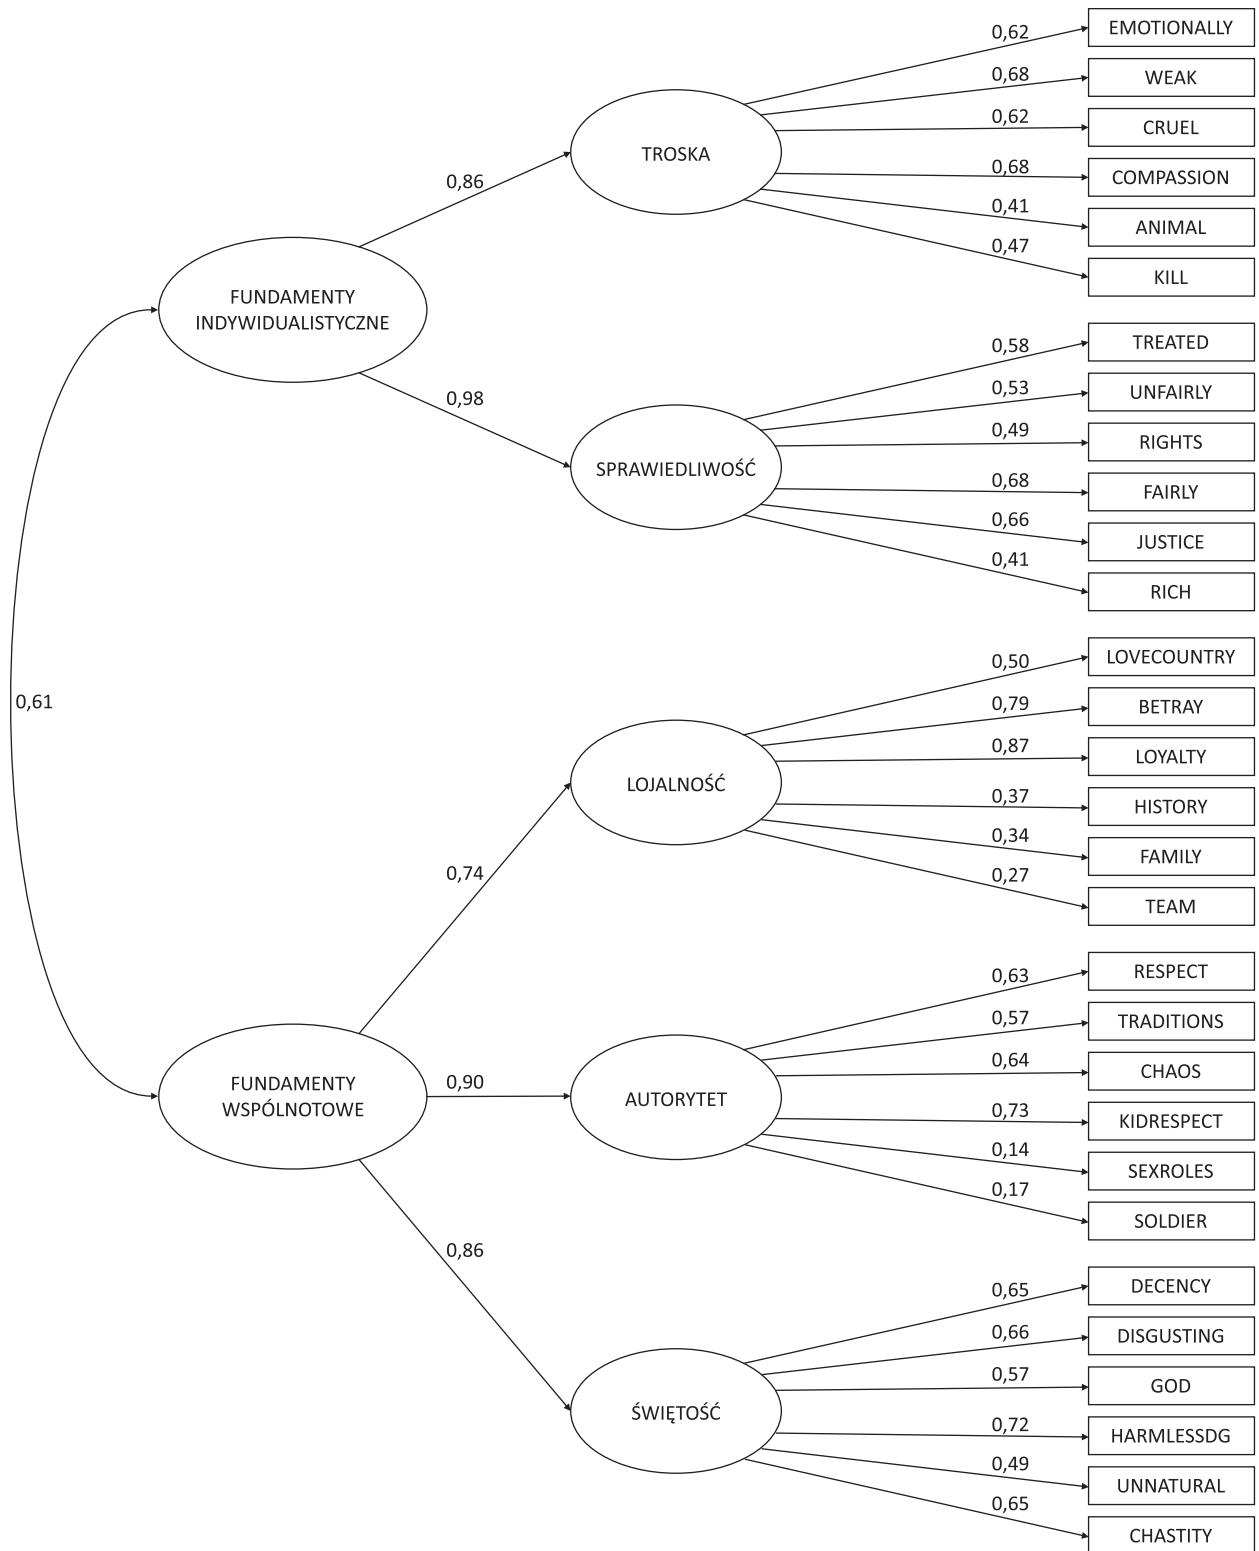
0,61

FUNDAMENTY INDYWIDUALISTYCZNE

0,86

TROSKA

0,62 EMOTIONALLY
0,68 WEAK
0,62 CRUEL
0,68 COMPASSION
0,41 ANIMAL
0,47 KILL

0,98

SPRAWIEDLIWOŚĆ

0,58 TREATED
0,53 UNFAIRLY
0,49 RIGHTS
0,68 FAIRLY
0,66 JUSTICE
0,41 RICH

FUNDAMENTY WSPÓLNOTOWE

0,74

LOJALNOŚĆ

0,50 LOVECOUNTRY
0,79 BETRAY
0,87 LOYALTY
0,37 HISTORY
0,34 FAMILY
0,27 TEAM

0,90

AUTORYTET

0,63 RESPECT
0,57 TRADITIONS
0,64 CHAOS
0,73 KIDRESPECT
0,14 SEXROLES
0,17 SOLDIER

0,86

ŚWIĘTOŚĆ

0,65 DECENCY
0,66 DISGUSTING
0,57 GOD
0,72 HARMLESSDG
0,49 UNNATURAL
0,65 CHASTITY